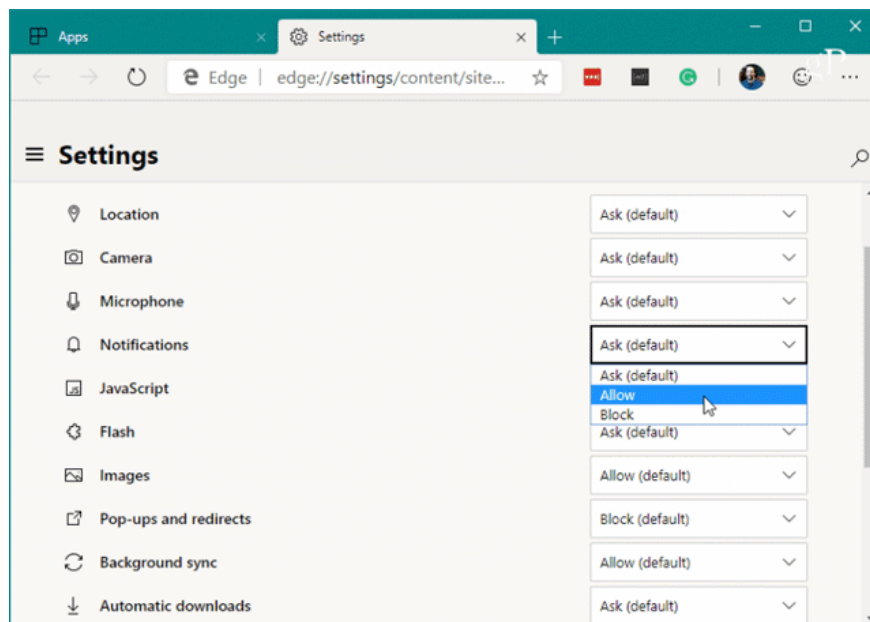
Apps

Settings

Edge | edge://settings/content/site...

gP

Settings

Location | Ask (default)

Camera | Ask (default)

Microphone | Ask (default)

Notifications | Ask (default)

Ask (default)
Allow
Block

JavaScript

Flash | Ask (default)

Images | Allow (default)

Pop-ups and redirects | Block (default)

Background sync | Allow (default)

Automatic downloads | Ask (default)